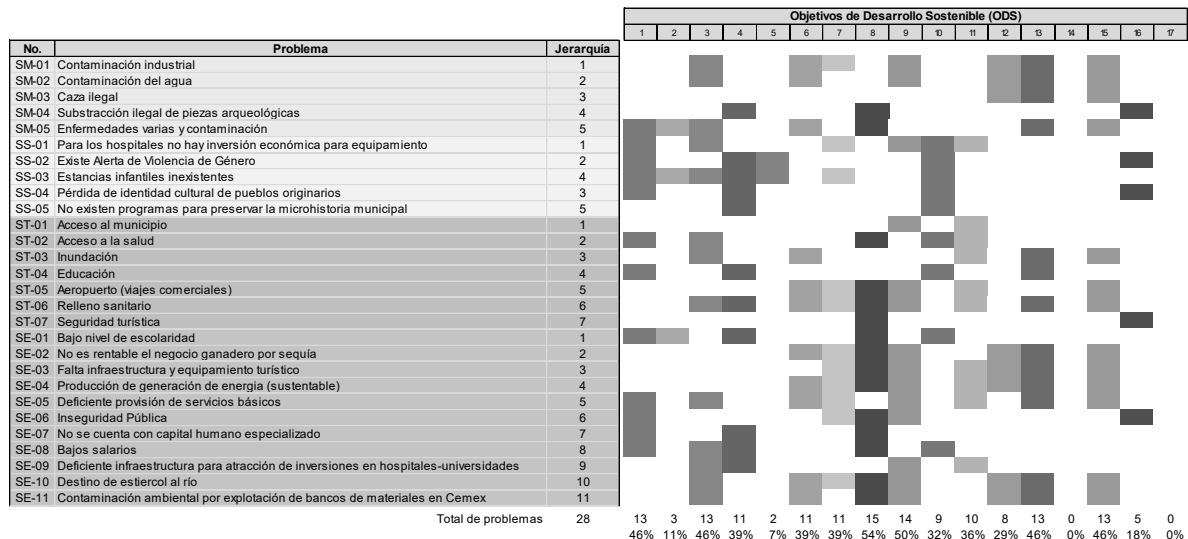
Objetivos de Desarrollo Sostenible (ODS)

| No. | Problema | Jerarquía | 1 | 2 | 3 | 4 | 5 | 6 | 7 | 8 | 9 | 10 | 11 | 12 | 13 | 14 | 15 | 16 | 17 |
|---|---|---|---|---|---|---|---|---|---|---|---|---|---|---|---|---|---|---|---|
| SM-01 | Contaminación industrial | 1 | | | | | | | | | | | | | | | | | |
| SM-02 | Contaminación del agua | 2 | | | | | | | | | | | | | | | | | |
| SM-03 | Caza ilegal | 3 | | | | | | | | | | | | | | | | | |
| SM-04 | Substracción ilegal de piezas arqueológicas | 4 | | | | | | | | | | | | | | | | | |
| SM-05 | Enfermedades varias y contaminación | 5 | | | | | | | | | | | | | | | | | |
| SS-01 | Para los hospitales no hay inversión económica para equipamiento | 1 | | | | | | | | | | | | | | | | | |
| SS-02 | Existe Alerta de Violencia de Género | 2 | | | | | | | | | | | | | | | | | |
| SS-03 | Estancias infantiles inexistentes | 4 | | | | | | | | | | | | | | | | | |
| SS-04 | Pérdida de identidad cultural de pueblos originarios | 3 | | | | | | | | | | | | | | | | | |
| SS-05 | No existen programas para preservar la microhistoria municipal | 5 | | | | | | | | | | | | | | | | | |
| ST-01 | Acceso al municipio | 1 | | | | | | | | | | | | | | | | | |
| ST-02 | Acceso a la salud | 2 | | | | | | | | | | | | | | | | | |
| ST-03 | Inundación | 3 | | | | | | | | | | | | | | | | | |
| ST-04 | Educación | 4 | | | | | | | | | | | | | | | | | |
| ST-05 | Aeropuerto (viajes comerciales) | 5 | | | | | | | | | | | | | | | | | |
| ST-06 | Relleno sanitario | 6 | | | | | | | | | | | | | | | | | |
| ST-07 | Seguridad turística | 7 | | | | | | | | | | | | | | | | | |
| SE-01 | Bajo nivel de escolaridad | 1 | | | | | | | | | | | | | | | | | |
| SE-02 | No es rentable el negocio ganadero por sequía | 2 | | | | | | | | | | | | | | | | | |
| SE-03 | Falta infraestructura y equipamiento turístico | 3 | | | | | | | | | | | | | | | | | |
| SE-04 | Producción de generación de energía (sustentable) | 4 | | | | | | | | | | | | | | | | | |
| SE-05 | Deficiente provisión de servicios básicos | 5 | | | | | | | | | | | | | | | | | |
| SE-06 | Inseguridad Pública | 6 | | | | | | | | | | | | | | | | | |
| SE-07 | No se cuenta con capital humano especializado | 7 | | | | | | | | | | | | | | | | | |
| SE-08 | Bajos salarios | 8 | | | | | | | | | | | | | | | | | |
| SE-09 | Deficiente infraestructura para atracción de inversiones en hospitales-universidades | 9 | | | | | | | | | | | | | | | | | |
| SE-10 | Destino de estiercol al río | 10 | | | | | | | | | | | | | | | | | |
| SE-11 | Contaminación ambiental por explotación de bancos de materiales en Cemex | 11 | | | | | | | | | | | | | | | | | |
| | Total de problemas | 28 | 13 | 3 | 13 | 11 | 2 | 11 | 11 | 15 | 14 | 9 | 10 | 8 | 13 | 0 | 13 | 5 | 0 |
| | | | 46% | 11% | 46% | 39% | 7% | 39% | 39% | 54% | 50% | 32% | 36% | 29% | 46% | 0% | 46% | 18% | 0% |